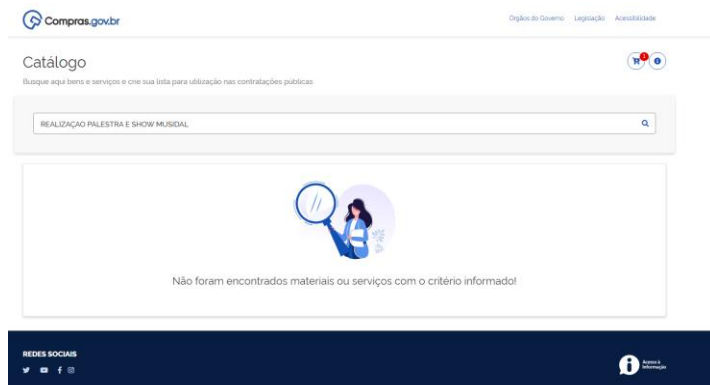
Compras.gov.br

Órgãos do Governo Legislação Acessibilidade

Catálogo

Busque aqui bens e serviços e crie sua lista para utilização nas contratações públicas

REALIZAÇAO PALESTRA E SHOW MUSIDAL

Não foram encontrados materiais ou serviços com o critério informado!

REDES SOCIAIS

Acesso à Informação